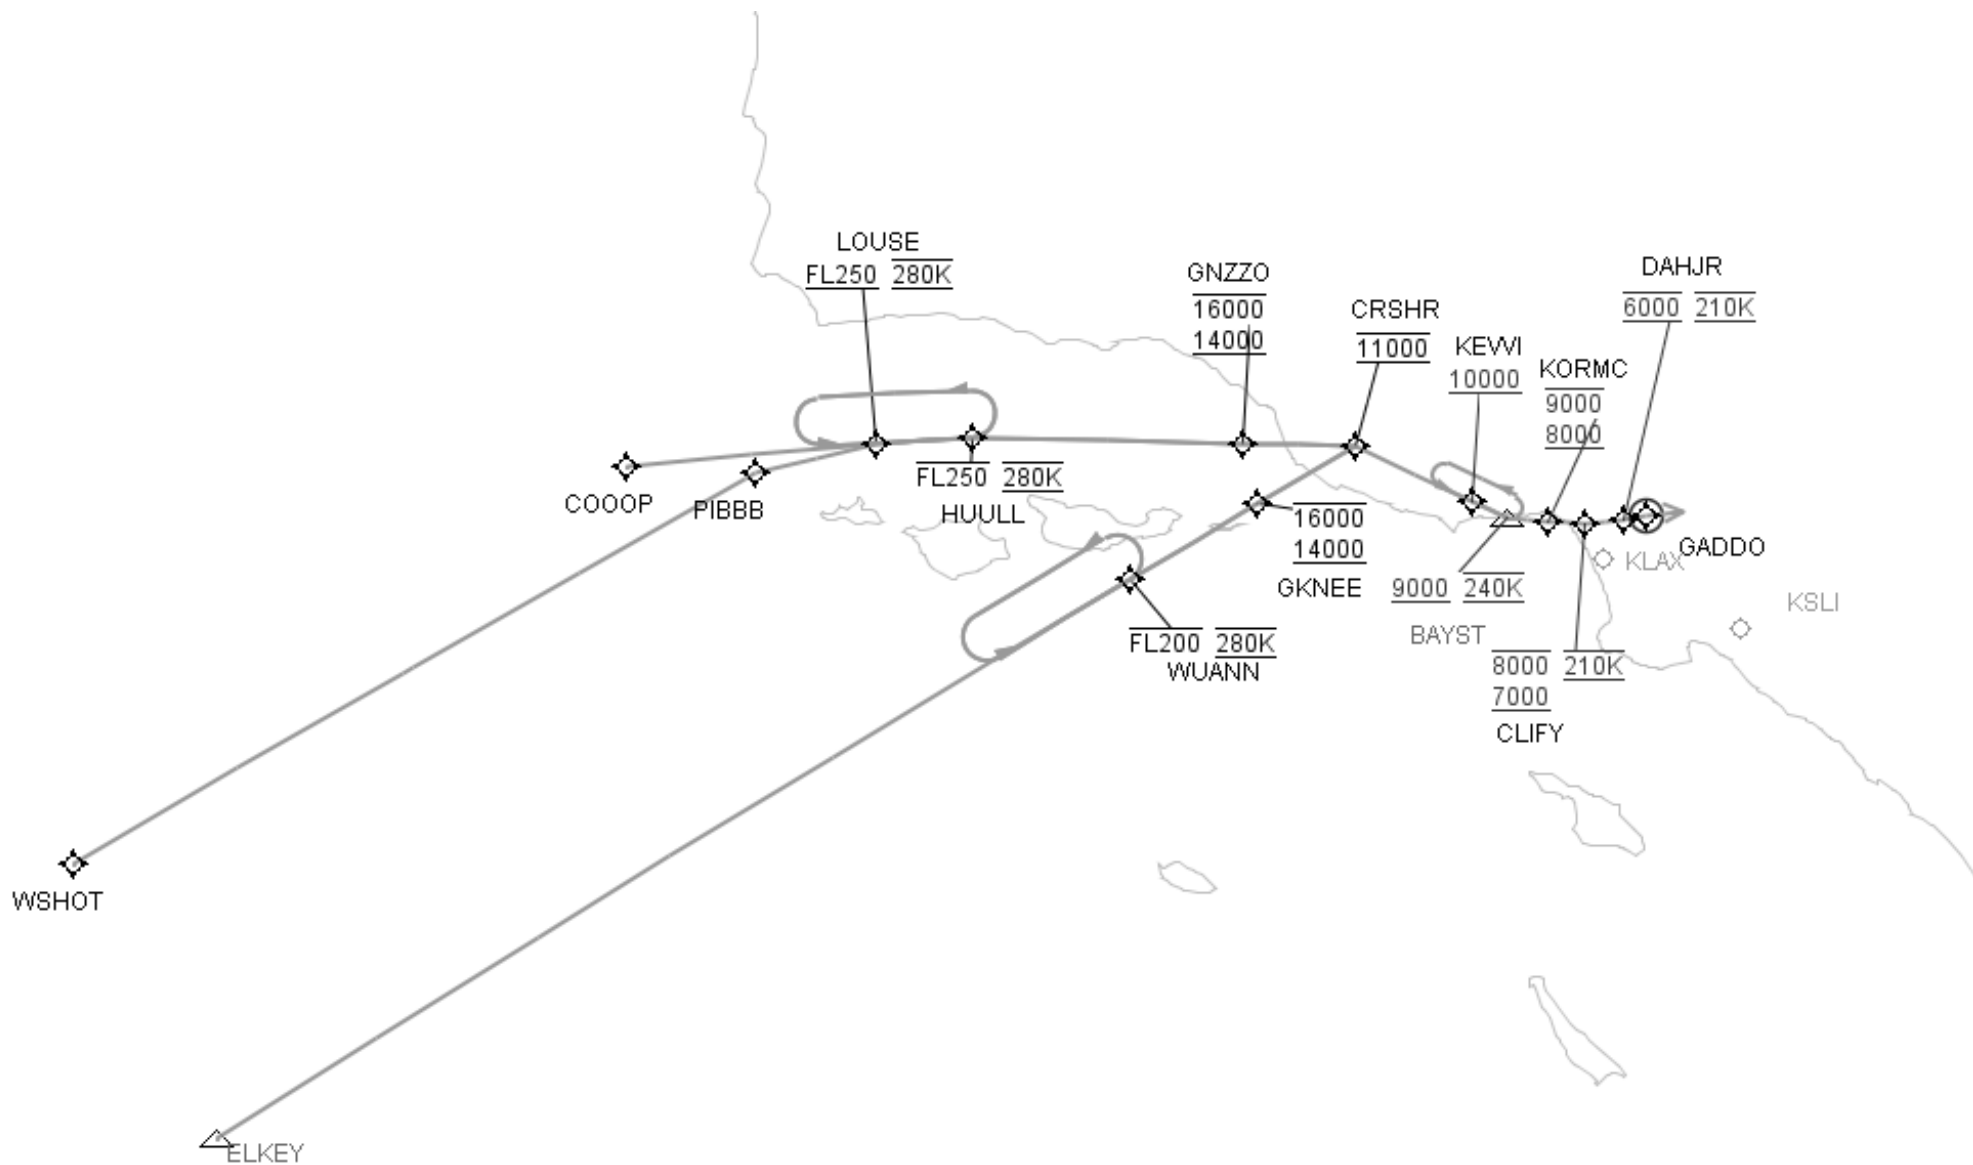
LOUSE
FL250 280K

GNZZO
16000
14000

CRSHR
11000

KEWI
10000

KORMC
9000
8000

DAHJR
6000 210K

COOOP

PIBBB

FL250 280K
HUULL

16000
14000
GKNEE

GADDO

KLAX

9000 240K

KSLI

BAYST

FL200 280K
WUANN

8000 210K
7000
CLIFY

WSHOT

ELKEY